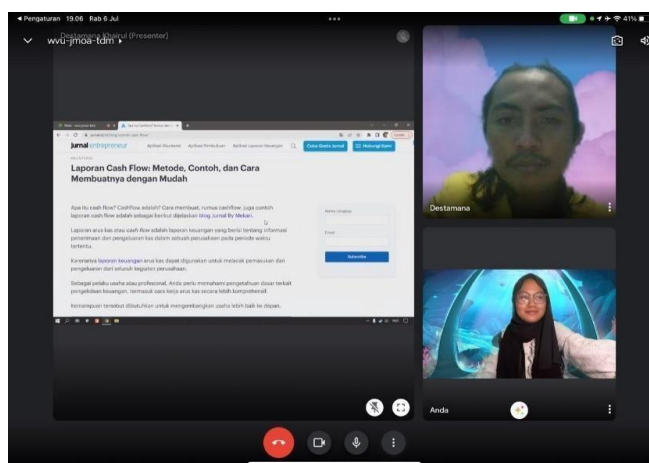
◄ Pengaturan 19.06 Rab 6 Jul

41%

wvu-jmoa-tdm ▸

Destamana Khairul (Presenter)

jurnal entrepreneur

Aplikasi Akuntansi Aplikasi Pembukuan Aplikasi Laporan Keuangan

Coba Gratis Jurnal

Hubungi Kami

Laporan Cash Flow: Metode, Contoh, dan Cara Membuatnya dengan Mudah

Apa itu cash flow? Cashflow adalah? Cara membuat, rumus cashflow, juga contoh laporan cash flow adalah sebagai berikut dijelaskan blog Jurnal By Mekari.

Laporan arus kas atau cash flow adalah laporan keuangan yang berisi tentang informasi penerimaan dan pengeluaran kas dalam sebuah perusahaan pada periode waktu tertentu.

Karenanya laporan keuangan arus kas dapat digunakan untuk melacak pemasukan dan pengeluaran dari seluruh kegiatan perusahaan.

Sebagai pelaku usaha atau profesional, Anda perlu memahami pengetahuan dasar terkait pengelolaan keuangan, termasuk cara kerja arus kas secara lebih komprehensif.

Kemampuan tersebut dibutuhkan untuk mengembangkan usaha lebih baik ke depan.

Nama Lengkap

Email

Subscribe

Destamana

Anda